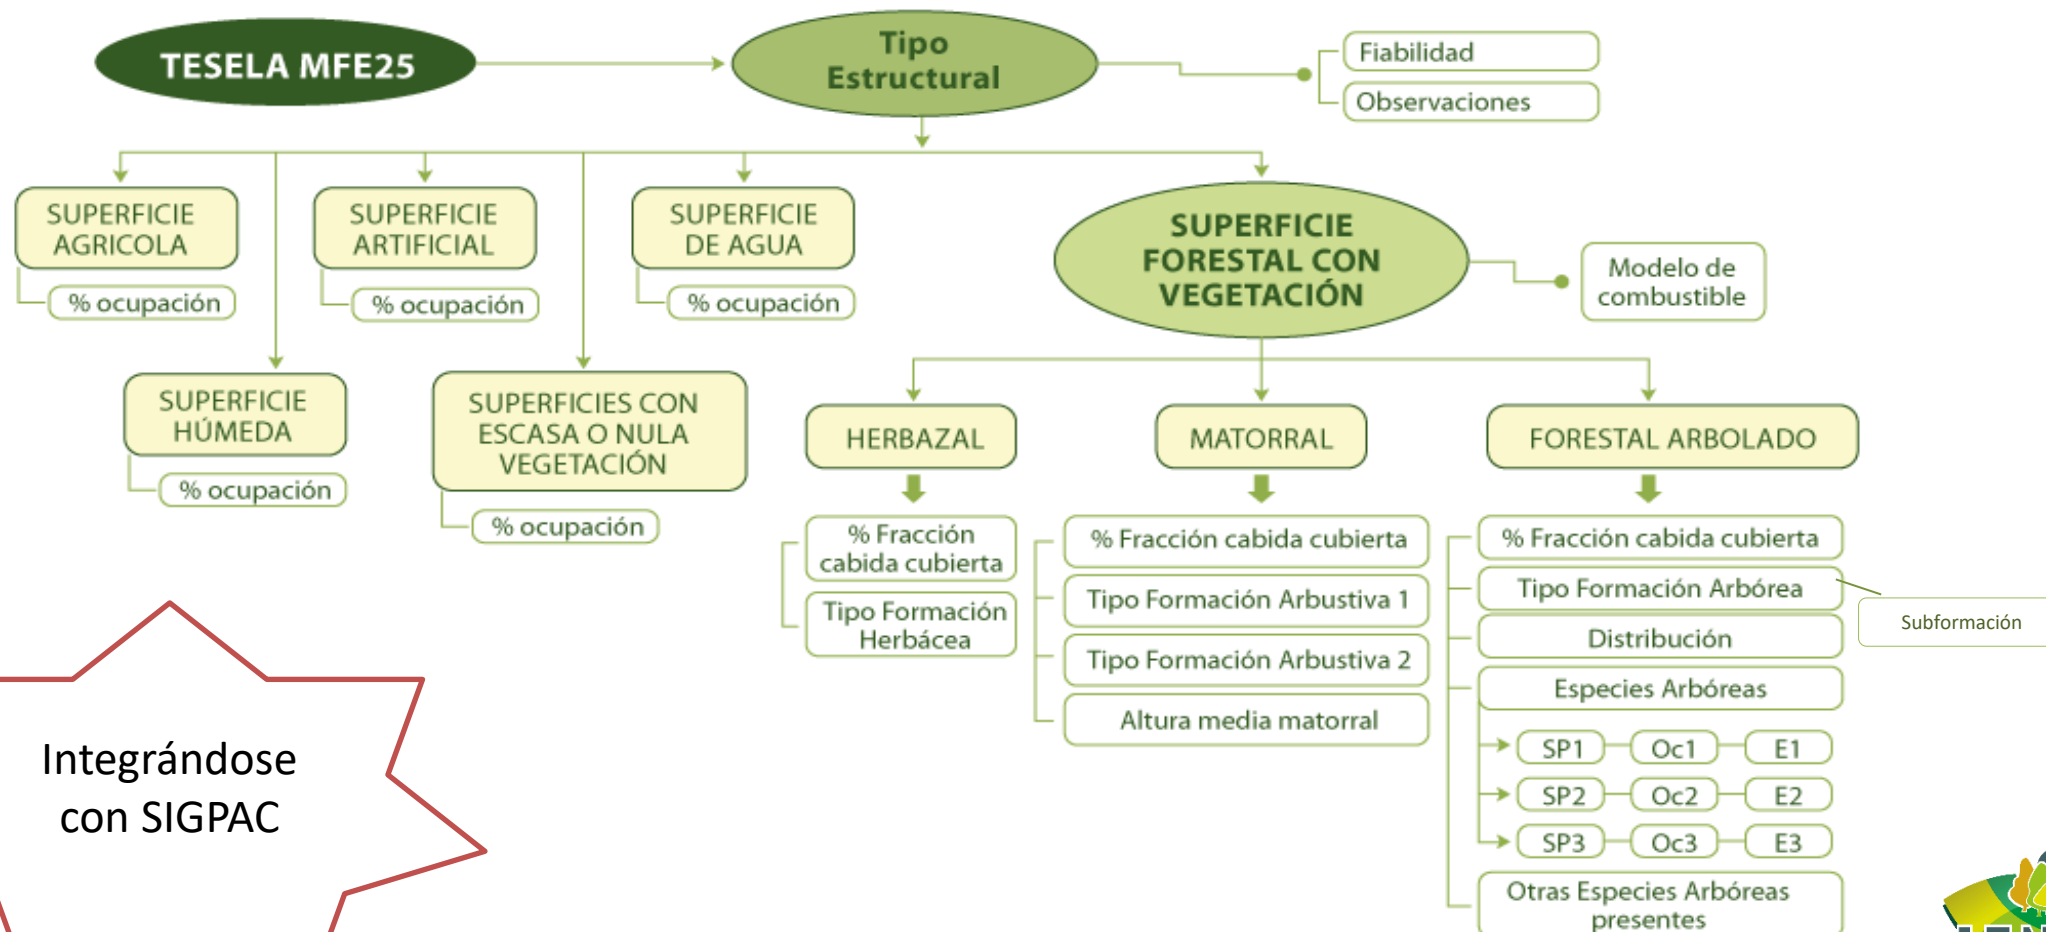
TESELA MFE25

Tipo Estructural

Fiabilidad

Observaciones

SUPERFICIE AGRICOLA

% ocupación

SUPERFICIE ARTIFICIAL

% ocupación

SUPERFICIE DE AGUA

% ocupación

SUPERFICIE FORESTAL CON VEGETACIÓN

Modelo de combustible

SUPERFICIE HÚMEDA

% ocupación

SUPERFICIES CON ESCASA O NULA VEGETACIÓN

% ocupación

HERBAZAL

% Fracción cabida cubierta

Tipo Formación Herbácea

MATORRAL

% Fracción cabida cubierta

Tipo Formación Arbustiva 1

Tipo Formación Arbustiva 2

Altura media matorral

FORESTAL ARBOLADO

% Fracción cabida cubierta

Tipo Formación Arbórea

Subformación

Distribución

Especies Arbóreas

SP1 Oc1 E1

SP2 Oc2 E2

SP3 Oc3 E3

Otras Especies Arbóreas presentes

Integrándose con SIGPAC